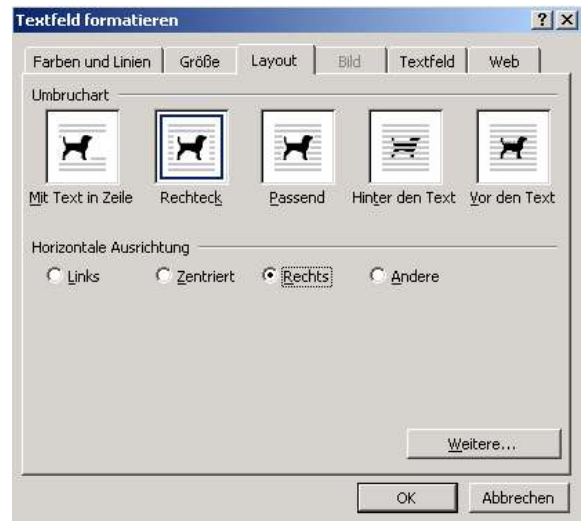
Textfeld formatieren

?
X

Farben und Linien
Größe
Layout
Bild
Textfeld
Web

Umbruchart

Mit Text in Zeile
Rechteck
Passend
Hinter den Text
Vor den Text

Horizontale Ausrichtung

Links
Zentriert
Rechts
Andere

Weitere...

OK
Abbrechen